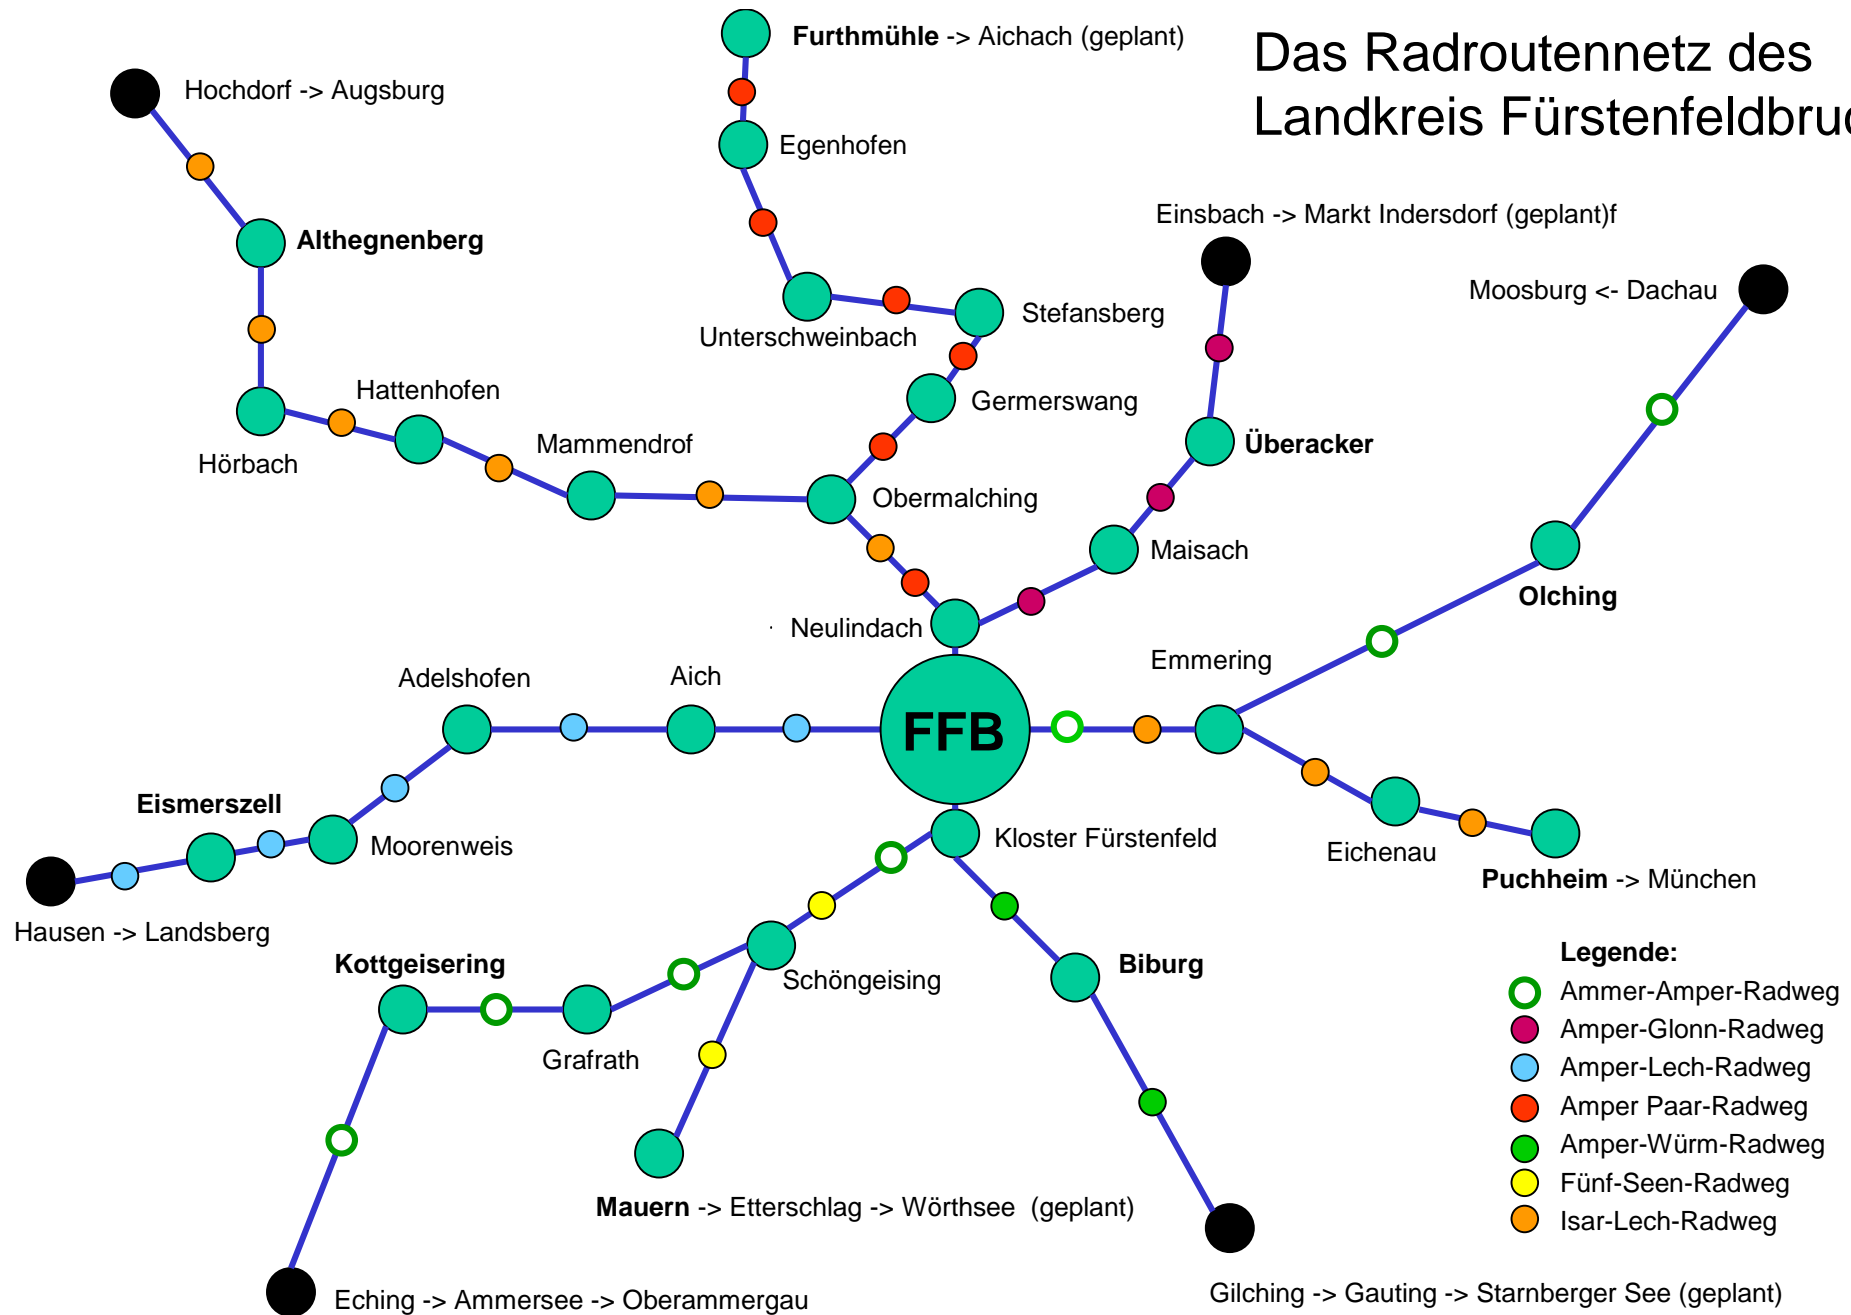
Das Radroutennetz des Landkreis Fürstenfeldbru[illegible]

Furthmühle -> Aichach (geplant)

Hochdorf -> Augsburg

Egenhofen

Althegnenberg

Einsbach -> Markt Indersdorf (geplant)f

Moosburg <- Dachau

Stefansberg

Unterschweinbach

Hattenhofen

Germerswang

Überacker

Hörbach

Mammendrof

Obermalching

Maisach

Olching

Neulindach

Emmering

Adelshofen

Aich

FFB

Eismerszell

Kloster Fürstenfeld

Moorenweis

Eichenau

Puchheim -> München

Hausen -> Landsberg

Kottgeisering

Biburg

Schöngeising

Grafrath

Legende:
Ammer-Amper-Radweg
Amper-Glonn-Radweg
Amper-Lech-Radweg
Amper Paar-Radweg
Amper-Würm-Radweg
Fünf-Seen-Radweg
Isar-Lech-Radweg

Mauern -> Etterschlag -> Wörthsee (geplant)

Eching -> Ammersee -> Oberammergau

Gilching -> Gauting -> Starnberger See (geplant)